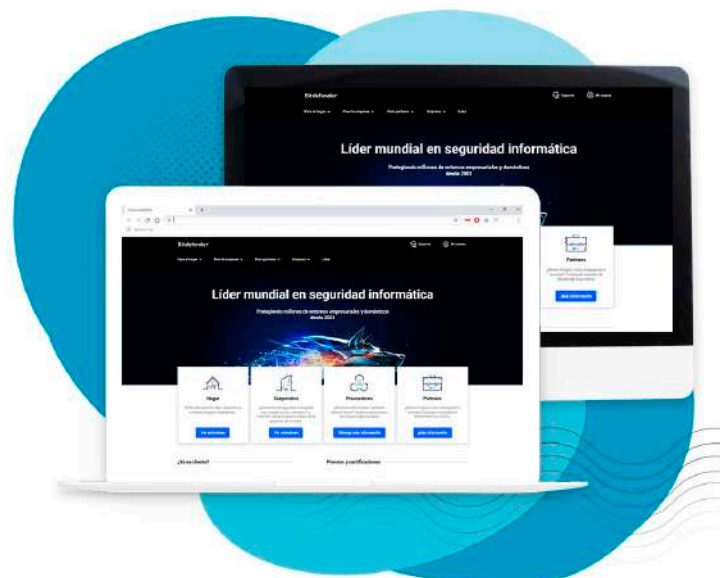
Bitdefender

Líder mundial en seguridad informática

Protegiendo millones de entornos empresariales y domésticos desde 2001

Partners

Bitdefender

Líder mundial en seguridad informática

Protegiendo millones de entornos empresariales y domésticos desde 2001

Hogar

Corporativo

Proveedores

Partners

¿Ya es cliente?

Premios y certificaciones